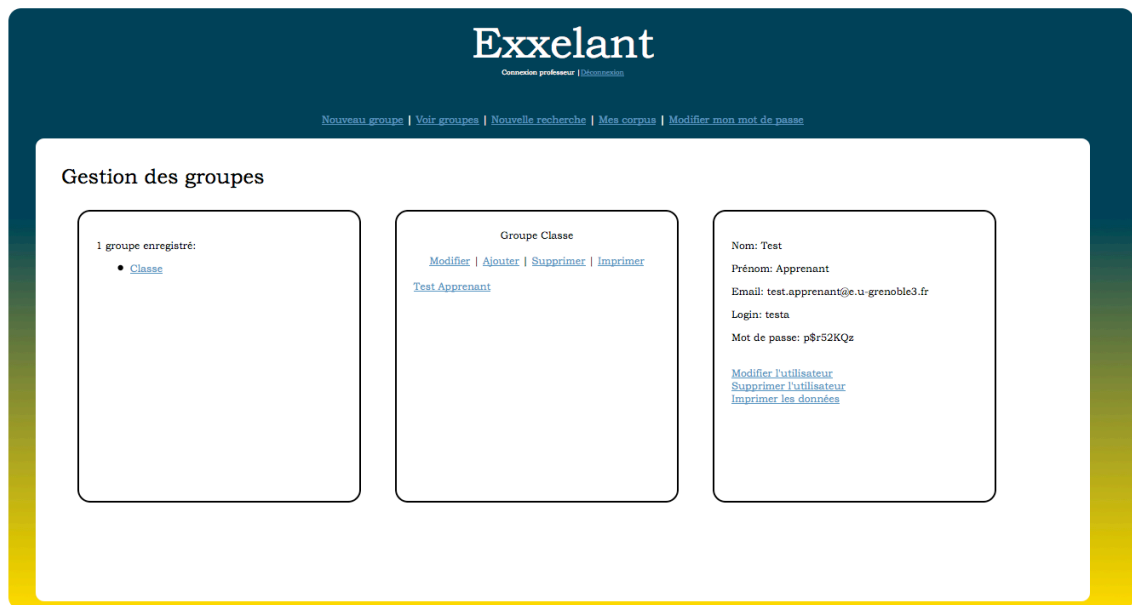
Exxelant
Connexion professeur | Déconnexion

Nouveau groupe | Voir groupes | Nouvelle recherche | Mes corpus | Modifier mon mot de passe

Gestion des groupes

1 groupe enregistré:
- Classe

Groupe Classe
Modifier | Ajouter | Supprimer | Imprimer
Test Apprenant

Nom: Test
Prénom: Apprenant
Email: test.apprenant@e.u-grenoble3.fr
Login: testa
Mot de passe: p$r52KQz

Modifier l'utilisateur
Supprimer l'utilisateur
Imprimer les données